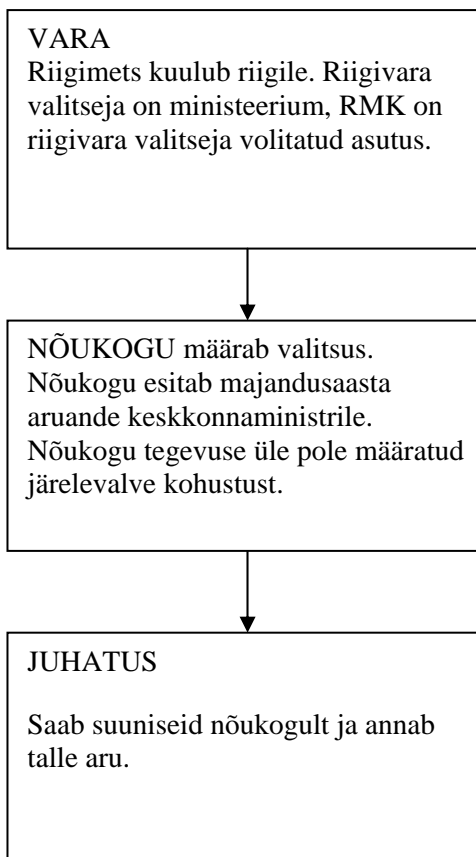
VARA
Riigimets kuulub riigile. Riigivara valitseja on ministeerium, RMK on riigivara valitseja volitatud asutus.

NÕUKOGU määrab valitsus. Nõukogu esitab majandusaasta aruande keskkonnaministrile. Nõukogu tegevuse üle pole määratud järelevalve kohustust.

JUHATUS

Saab suuniseid nõukogult ja annab talle aru.